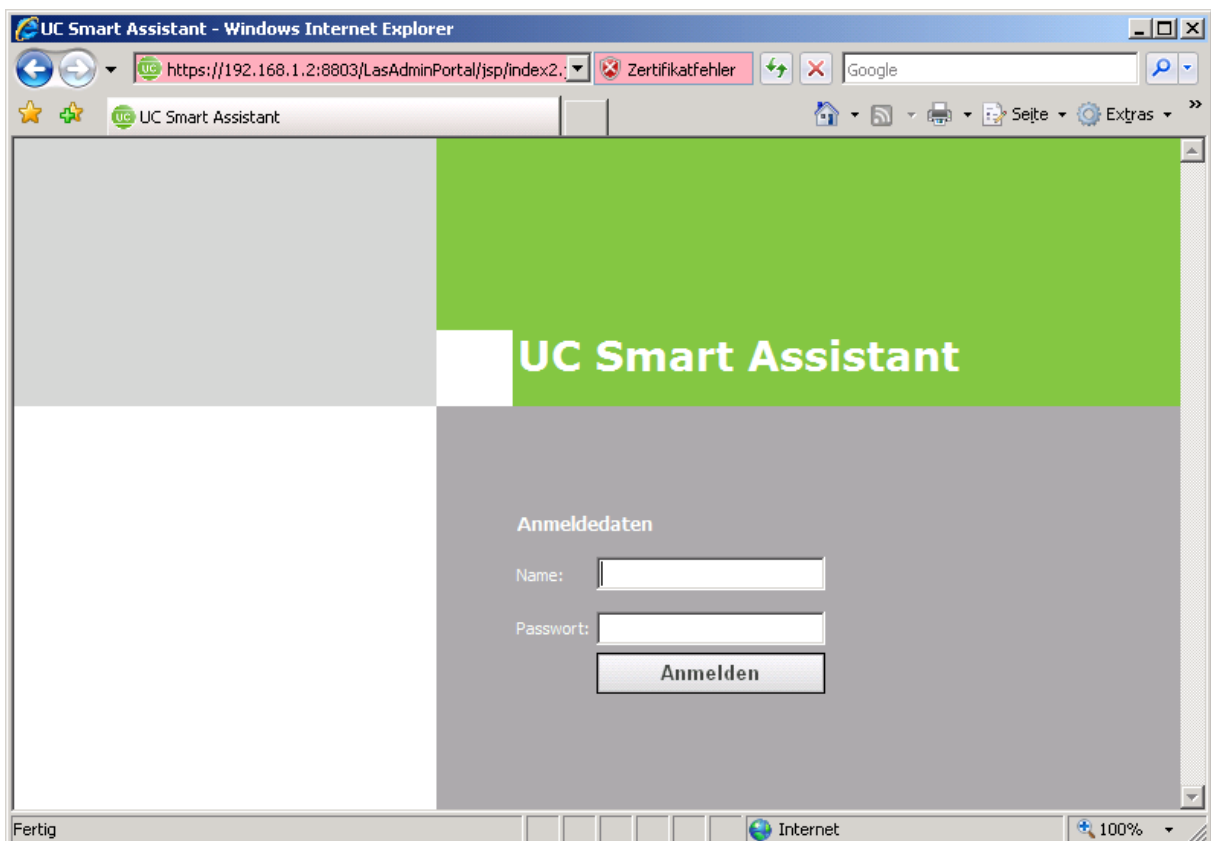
UC Smart Assistant - Windows Internet Explorer

https://192.168.1.2:8803/LasAdminPortal/jsp/index2.

Zertifikatfehler

Google

UC Smart Assistant

Seite

Extras

UC Smart Assistant

Anmeldedaten

Name:

Passwort:

Anmelden

Fertig

Internet

100%